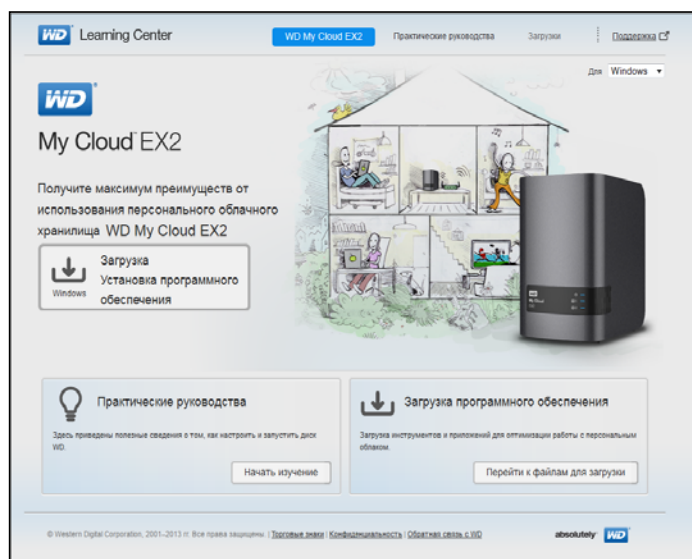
WD Learning Center

WD My Cloud EX2 Практические руководства Загрузки Поддержка

Для Windows

WD

My Cloud EX2

Получите максимум преимуществ от использования персонального облачного хранилища WD My Cloud EX2

Windows

Загрузка
Установка программного обеспечения

Практические руководства

Здесь приведены полезные сведения о том, как настроить и запустить диск WD.

Начать изучение

Загрузка программного обеспечения

Загрузка инструментов и приложений для оптимизации работы с персональным облаком.

Перейти к файлам для загрузки

© Western Digital Corporation, 2001–2013 гг. Все права защищены. | Торговые знаки | Конфиденциальность | Обратная связь с WD

absolutely WD